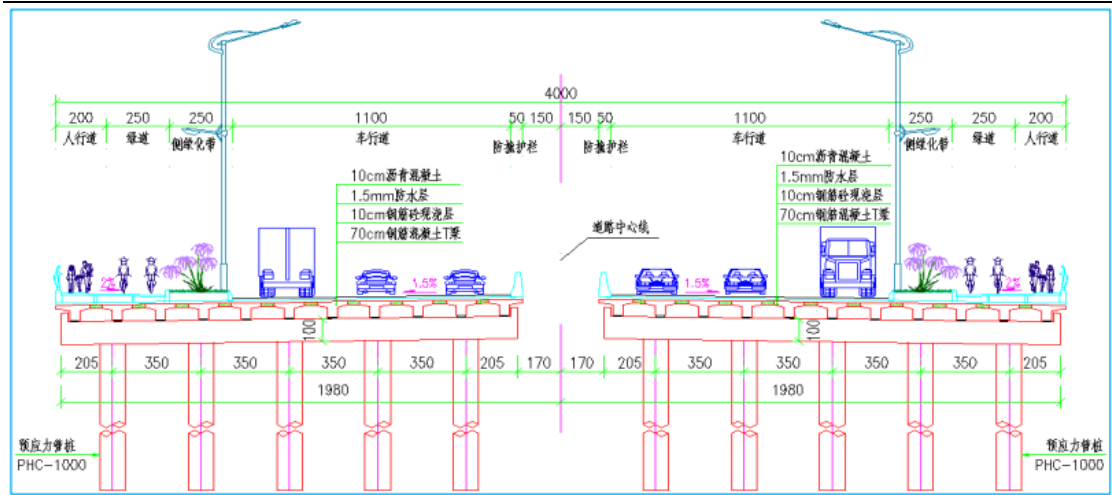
4000

200 人行道 250 绿道 250 侧绿化带 1100 车行道 50 150 防撞护栏 150 50 防撞护栏 1100 车行道 250 侧绿化带 250 绿道 200 人行道

10cm沥青混凝土
1.5mm防水层
10cm钢筋砼现浇层
70cm钢筋混凝土T梁

道路中心线

10cm沥青混凝土
1.5mm防水层
10cm钢筋砼现浇层
70cm钢筋混凝土T梁

2% 1.5% 1.5% 2%

100 100

205 350 350 350 350 205 170 170 205 350 350 350 350 205

1980 1980

预应力管桩
PHC-1000

预应力管桩
PHC-1000